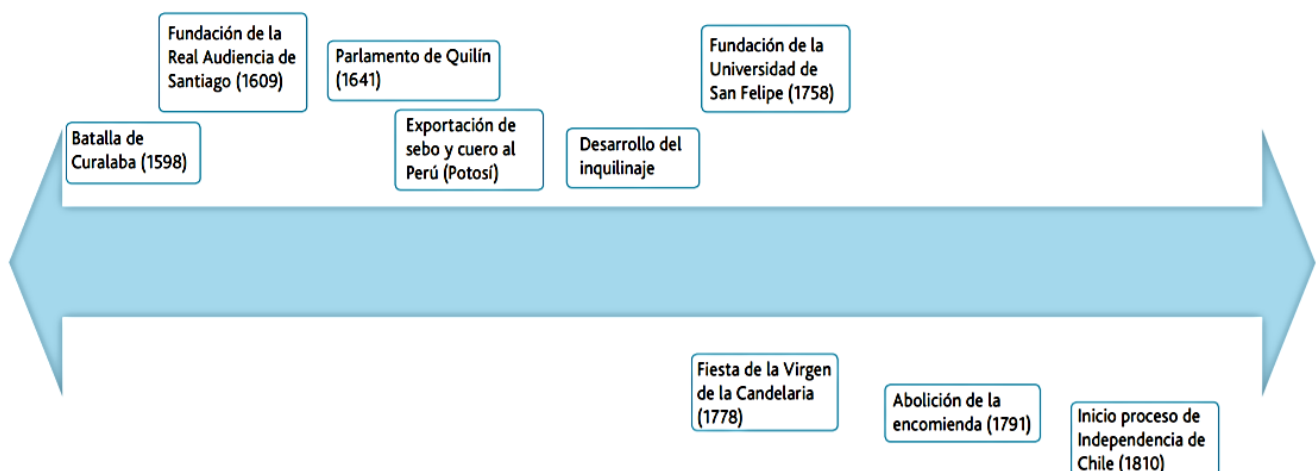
Batalla de Curalaba (1598)

Fundación de la Real Audiencia de Santiago (1609)

Parlamento de Quilín (1641)

Exportación de sebo y cuero al Perú (Potosí)

Desarrollo del inquilinaje

Fundación de la Universidad de San Felipe (1758)

Fiesta de la Virgen de la Candelaria (1778)

Abolición de la encomienda (1791)

Inicio proceso de Independencia de Chile (1810)